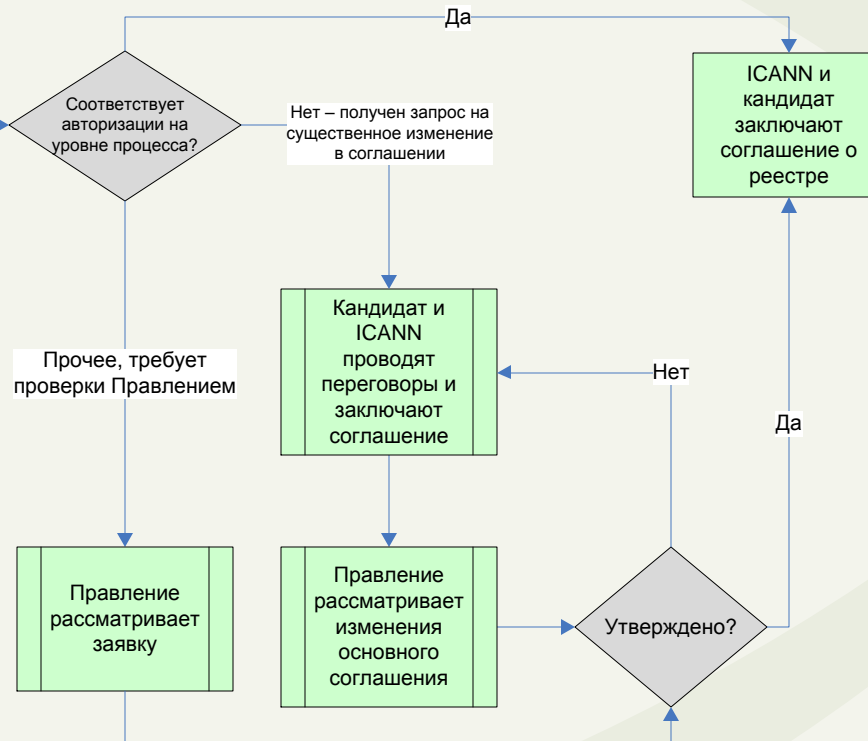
Да

Соответствует авторизации на уровне процесса?

Нет – получен запрос на существенное изменение в соглашении

ICANN и кандидат заключают соглашение о реестре

Кандидат и ICANN проводят переговоры и заключают соглашение

Прочее, требует проверки Правлением

Нет

Да

Правление рассматривает заявку

Правление рассматривает изменения основного соглашения

Утверждено?